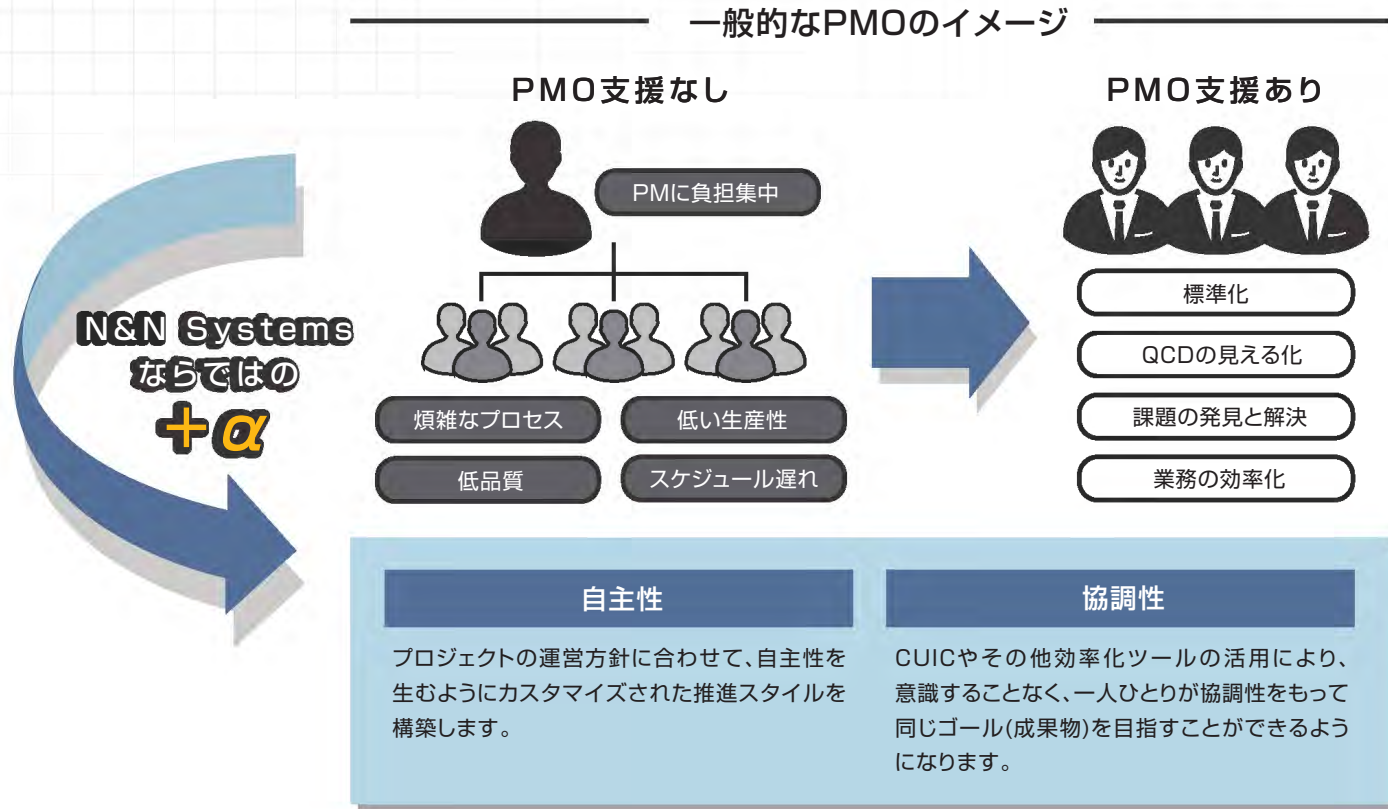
一般的なPMOのイメージ

PMO支援なし

PMに負担集中

煩雑なプロセス
低い生産性
低品質
スケジュール遅れ

PMO支援あり

標準化
QCDの見える化
課題の発見と解決
業務の効率化

N&N Systems ならではの ＋α

自主性

プロジェクトの運営方針に合わせて、自主性を生むようにカスタマイズされた推進スタイルを構築します。

協調性

CUICやその他効率化ツールの活用により、意識することなく、一人ひとりが協調性をもって同じゴール(成果物)を目指すことができるようになります。